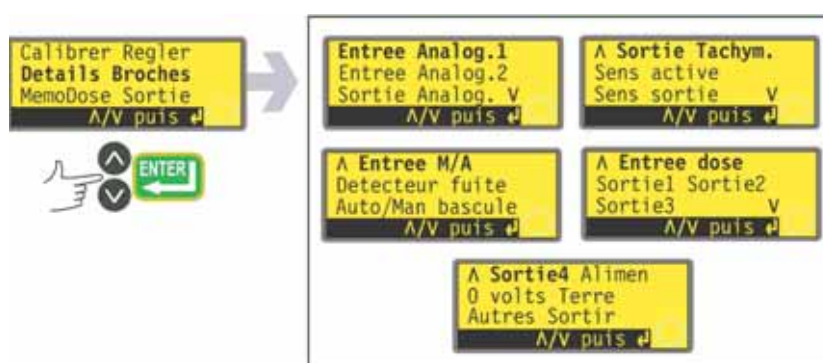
Calibrer Regler
Details Broches
MemoDose Sortie
Λ/V puis ↵

ENTER

Entree Analog.1
Entree Analog.2
Sortie Analog. V
Λ/V puis ↵

Λ Sortie Tachym.
Sens active
Sens sortie V
Λ/V puis ↵

Λ Entree M/A
Detecteur fuite
Auto/Man bascule
Λ/V puis ↵

Λ Entree dose
Sortie1 Sortie2
Sortie3 V
Λ/V puis ↵

Λ Sortie4 Alimen
0 volts Terre
Autres Sortir
Λ/V puis ↵